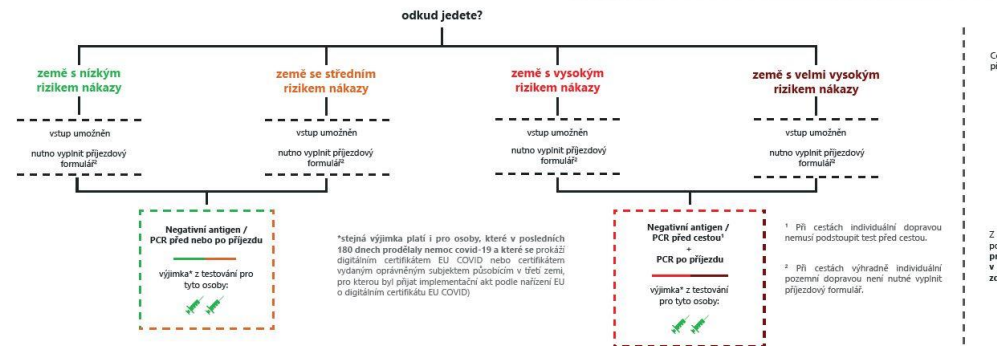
odkud jedete?

země s nízkým rizikem nákazy

vstup umožněn

nutno vyplnit příjezdový formulář²

země se středním rizikem nákazy

vstup umožněn

nutno vyplnit příjezdový formulář²

země s vysokým rizikem nákazy

vstup umožněn

nutno vyplnit příjezdový formulář²

země s velmi vysokým rizikem nákazy

vstup umožněn

nutno vyplnit příjezdový formulář²

Negativní antigen / PCR před nebo po příjezdu

výjimka* z testování pro tyto osoby:

*stejná výjimka platí i pro osoby, které v posledních 180 dnech prodělaly nemoc covid-19 a které se prokáží digitálním certifikátem EU COVID nebo certifikátem vydaným oprávněným subjektem působícím v třetí zemi, pro kterou byl přijat implementační akt podle nařízení EU o digitálním certifikátu EU COVID)

Negativní antigen / PCR před cestou¹ + PCR po příjezdu

výjimka* z testování pro tyto osoby:

¹ Při cestách individuální dopravou nemusí podstoupit test před cestou.

² Při cestách výhradně individuální pozemní dopravou není nutné vyplnit příjezdový formulář.

Co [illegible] př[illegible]

Z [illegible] po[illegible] pr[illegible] v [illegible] zo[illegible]